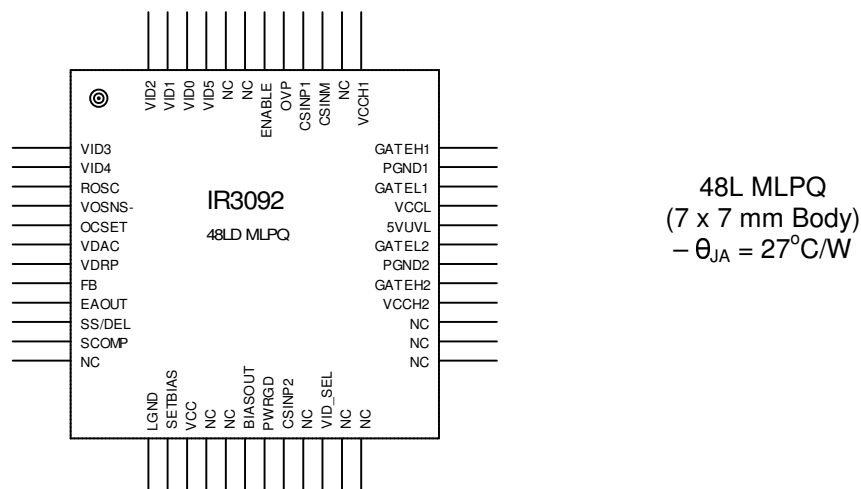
VID2 VID1 VID0 VID5 NC NC ENABLE OVP CSINP1 CSINM NC VCCH1

VID3
VID4
ROSC
VOSNS-
OCSET
VDAC
VDRP
FB
EAOUT
SS/DEL
SCOMP
NC

IR3092
48LD MLPQ

GATEH1
PGND1
GATEL1
VCCL
5VUVL
GATEL2
PGND2
GATEH2
VCCH2
NC
NC
NC

LGND SETBIAS VCC NC NC BIASOUT PWRGD CSINP2 NC VID_SEL NC NC

48L MLPQ
(7 x 7 mm Body)
– $\theta_{JA} = 27^{o}C/W$